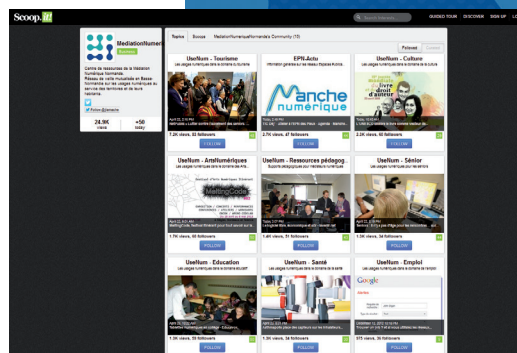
Scoop.it!

GUIDED TOUR DISCOVER SIGN UP LO

MediationNumeri

Centre de ressources de la Médiation Numérique française. Réseau de veille mutualisé en Basse-Normandie sur les usages numériques au service des territoires et de leurs habitants.

Follow @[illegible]

24.9K views
+50 today

Topics Scoops MediationNumeriqueNormande's Community (15)

Followed Curated

UseNum - Tourisme
Les usages numériques dans le domaine du tourisme
7.2K views, 80 followers
FOLLOW

EPN-Actu
Information générale sur les réseaux Espaces Publics
Manche numérique
2.7K views, 47 followers
FOLLOW

UseNum - Culture
Les usages numériques dans le domaine de la culture
2.9K views, 66 followers
FOLLOW

UseNum - ArtsNumériques
Les usages numériques dans le domaine des Arts
MeltingCode
1.7K views, 60 followers
FOLLOW

UseNum - Ressources pédagog...
Supports pédagogiques pour l'animation des usages
1.6K views, 51 followers
FOLLOW

UseNum - Sénior
Les usages numériques pour les séniors
1.4K views, 36 followers
FOLLOW

UseNum - Education
Les usages numériques dans le domaine de l'éducation
1.3K views, 53 followers
FOLLOW

UseNum - Santé
Les usages numériques dans le domaine de la santé
1.3K views, 36 followers
FOLLOW

UseNum - Emploi
Les usages numériques dans le domaine de l'emploi
Google
973 views, 31 followers
FOLLOW